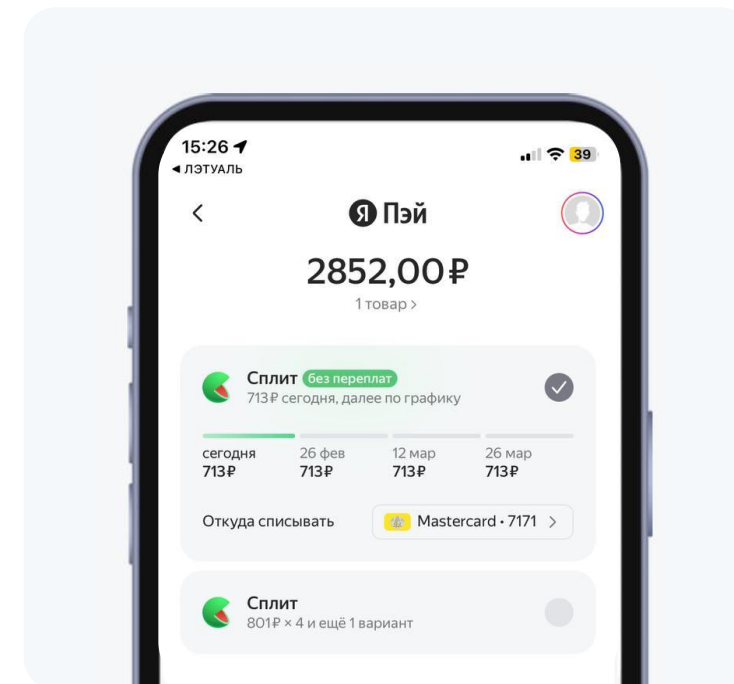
15:26
◂ ЛЭТУАЛЬ
39

<
Я Пэй

2852,00₽
1 товар >

Сплит без переплат
713₽ сегодня, далее по графику

| сегодня | 26 фев | 12 мар | 26 мар |
|---|---|---|---|
| 713₽ | 713₽ | 713₽ | 713₽ |

Откуда списывать
Mastercard • 7171 >

Сплит
801₽ × 4 и ещё 1 вариант